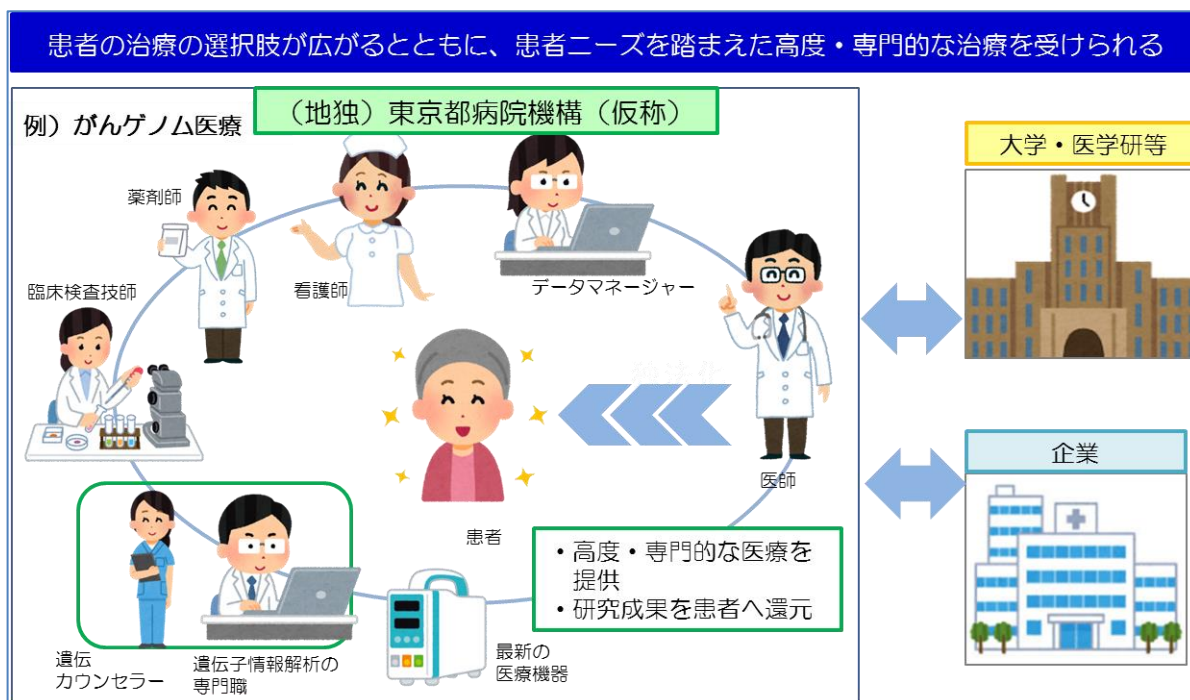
患者の治療の選択肢が広がるとともに、患者ニーズを踏まえた高度・専門的な治療を受けられる

例）がんゲノム医療

（地独）東京都病院機構（仮称）

薬剤師

看護師

データマネージャー

臨床検査技師

医師

患者

遺伝
カウンセラー

遺伝子情報解析の
専門職

最新の
医療機器

・高度・専門的な医療を提供
・研究成果を患者へ還元

大学・医学研等

企業